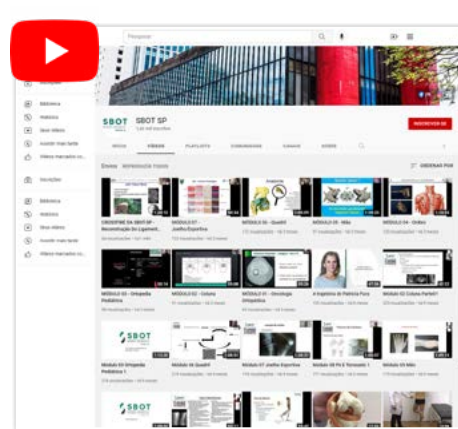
Pesquisar

Biblioteca
Histórico
Seus vídeos
Assistir mais tarde
Vídeos marcados co...

Inscrições

Biblioteca
Histórico
Seus vídeos
Assistir mais tarde
Vídeos marcados co...

SBOT
SBOT SP

INSCREVER-SE

INÍCIO VÍDEOS PLAYLISTS COMUNIDADE CANAIS SOBRE

Envios REPRODUZIR TODOS

ORDENAR POR

CROSSFIRE DA SBOT SP - Reconstrução do Ligament...

MÓDULO 07 - Joelho/Esportiva

MÓDULO 08 - Quadril

MÓDULO 05 - Mão

MÓDULO 04 - Ombro

MÓDULO 02 - Ortopedia Pediátrica

MÓDULO 03 - Coluna

MÓDULO 01 - Oncologia Ortopédica

A trajetória de Patrícia Fucs

MÓDULO 03 Coluna Parte01

SBOT

Módulo 03 Ortopedia Pediátrica 1

Módulo 08 Quadril

MÓDULO 07 Joelho Esportiva

MÓDULO 06 Pé E Tornozelo 1

MÓDULO 05 Mão

SBOT